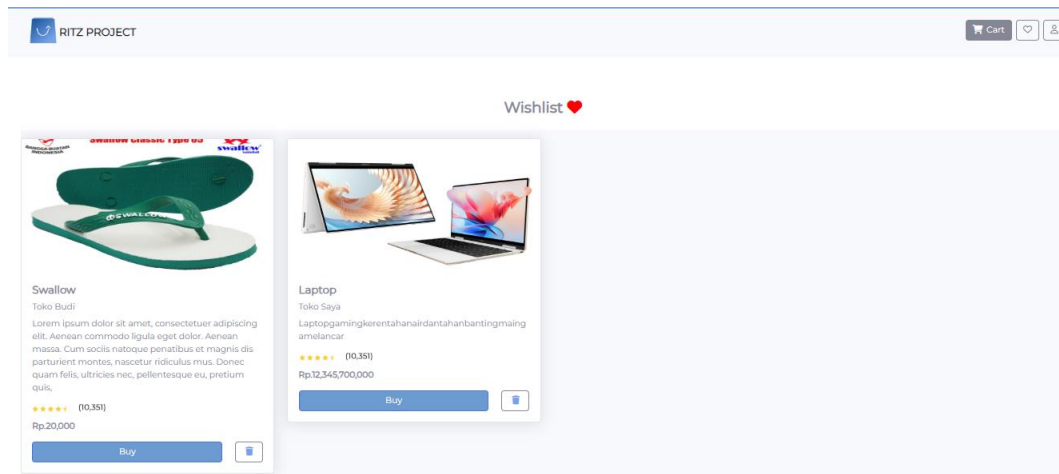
RITZ PROJECT

Cart

Wishlist

Swallow Classic Type 05

swallow

Swallow

Toko Budi

Lorem ipsum dolor sit amet, consectetuer adipiscing elit. Aenean commodo ligula eget dolor. Aenean massa. Cum sociis natoque penatibus et magnis dis parturient montes, nascetur ridiculus mus. Donec quam felis, ultricies nec, pellentesque eu, pretium quis,

(10,351)

Rp.20,000

Buy

Laptop

Toko Saya

Laptopgamingkerentahanairdantahanbantingmaingamelancar

(10,351)

Rp.12,345,700,000

Buy